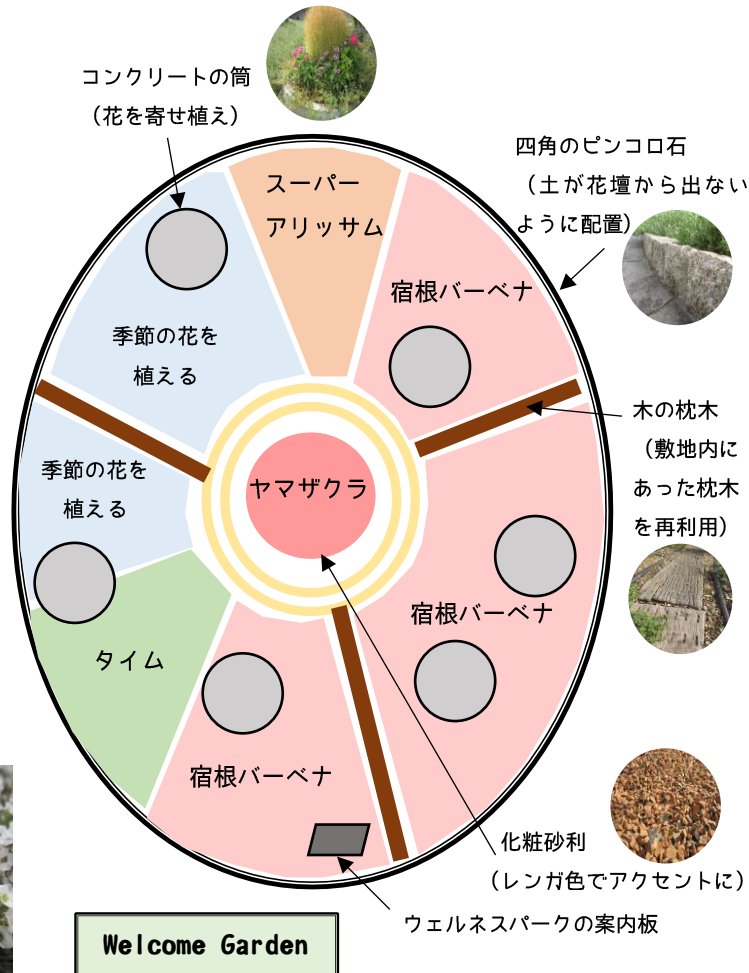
コンクリートの筒
（花を寄せ植え）

四角のピンコロ石
（土が花壇から出ないように配置）

スーパーアリッサム

宿根バーベナ

季節の花を植える

季節の花を植える

ヤマザクラ

木の枕木
（敷地内にあった枕木を再利用）

宿根バーベナ

タイム

宿根バーベナ

化粧砂利
（レンガ色でアクセントに）

ウェルネスパークの案内板

Welcome Garden